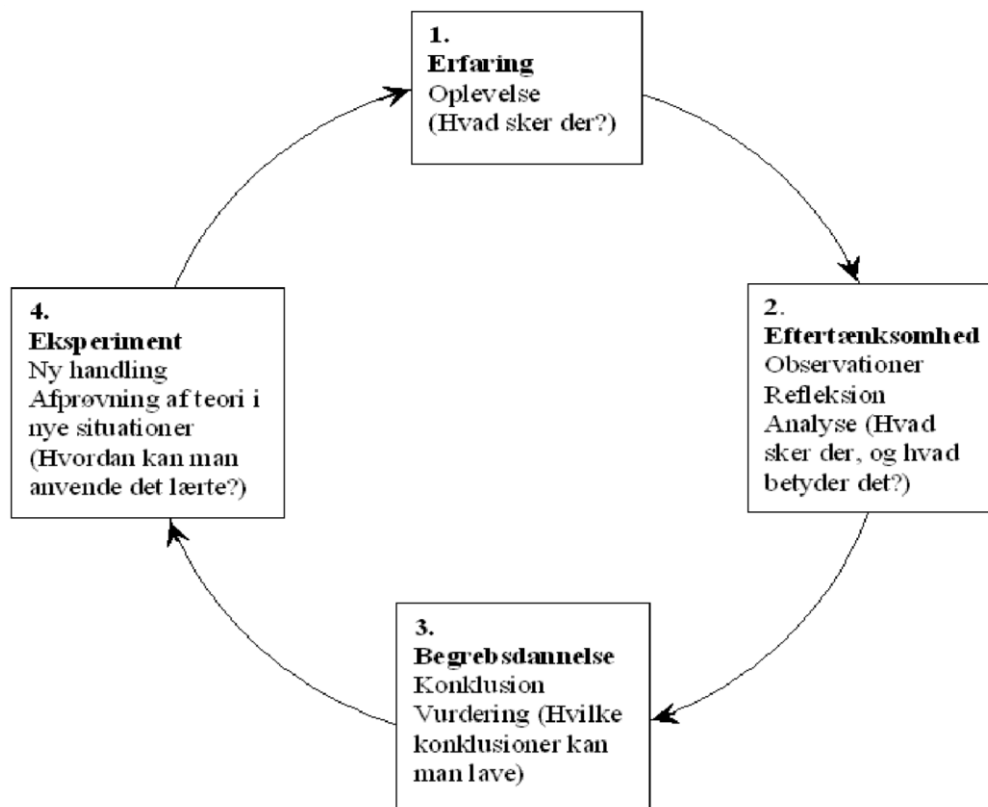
1.
**Erfaring**
Oplevelse
(Hvad sker der?)

2.
**Eftertænksomhed**
Observationer
Refleksion
Analyse (Hvad sker der, og hvad betyder det?)

3.
**Begrebsdannelse**
Konklusion
Vurdering (Hvilke konklusioner kan man lave)

4.
**Eksperiment**
Ny handling
Afprøvning af teori i nye situationer
(Hvordan kan man anvende det lærte?)